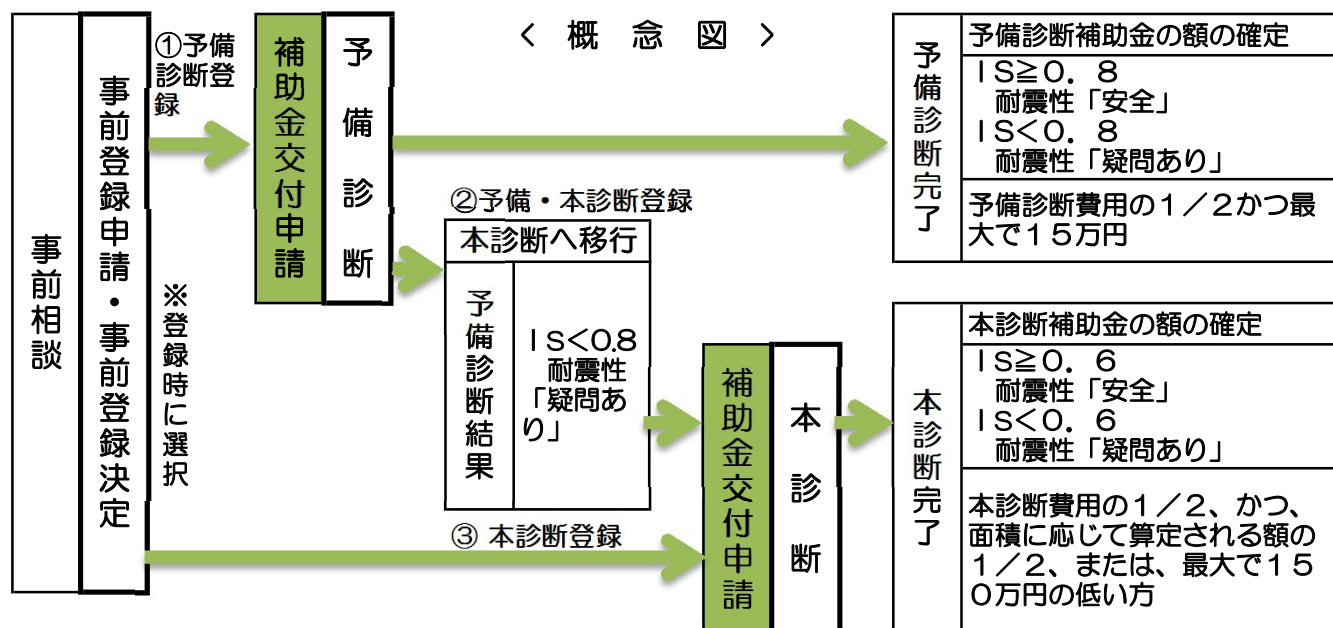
＜ 概 念 図 ＞

事前相談

事前登録申請・事前登録決定

①予備診断登録

※登録時に選択

補助金交付申請

予備診断

予備診断完了

| 予備診断補助金の額の確定 |
|---|
| ＩＳ≧０．８ 耐震性「安全」 ＩＳ＜０．８ 耐震性「疑問あり」 |
| 予備診断費用の１／２かつ最大で１５万円 |

②予備・本診断登録

本診断へ移行

予備診断結果

ＩS＜0.8 耐震性「疑問あり」

③ 本診断登録

補助金交付申請

本診断

本診断完了

| 本診断補助金の額の確定 |
|---|
| ＩＳ≧０．６ 耐震性「安全」 ＩＳ＜０．６ 耐震性「疑問あり」 |
| 本診断費用の１／２、かつ、面積に応じて算定される額の１／２、または、最大で１５０万円の低い方 |